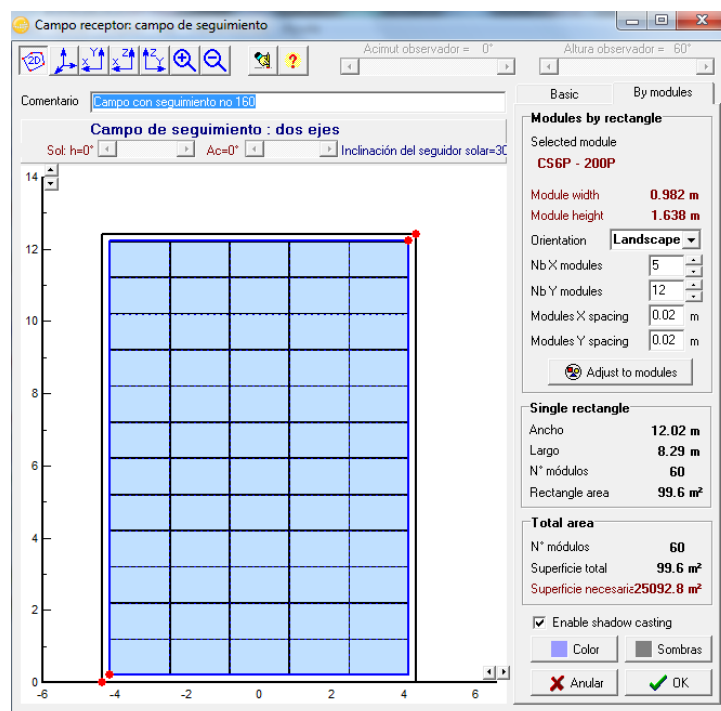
Campo receptor: campo de seguimiento

2D X Y Z ?

Acimut observador = 0°

Altura observador = 60°

Comentario Campo con seguimiento no 160

Campo de seguimiento : dos ejes

Sol: h=0° Ac=0° Inclinación del seguidor solar=30

14
12
10
8
6
4
2
0
-6 -4 -2 0 2 4 6

Basic | By modules

Modules by rectangle

Selected module
CS6P - 200P

Module width 0.982 m
Module height 1.638 m
Orientation Landscape
Nb X modules 5
Nb Y modules 12
Modules X spacing 0.02 m
Modules Y spacing 0.02 m

Adjust to modules

Single rectangle
Ancho 12.02 m
Largo 8.29 m
N° módulos 60
Rectangle area 99.6 m²

Total area
N° módulos 60
Superficie total 99.6 m²
Superficie necesaria 25092.8 m²

Enable shadow casting

Color Sombras

Anular OK